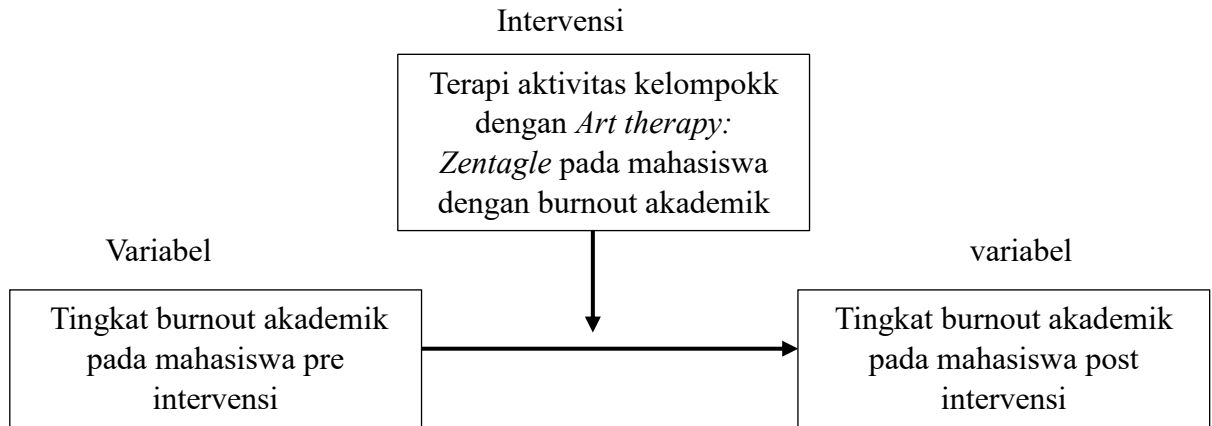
Intervensi

Terapi aktivitas kelompokk dengan *Art therapy: Zentagle* pada mahasiswa dengan burnout akademik

Variabel

Tingkat burnout akademik pada mahasiswa pre intervensi

variabel

Tingkat burnout akademik pada mahasiswa post intervensi